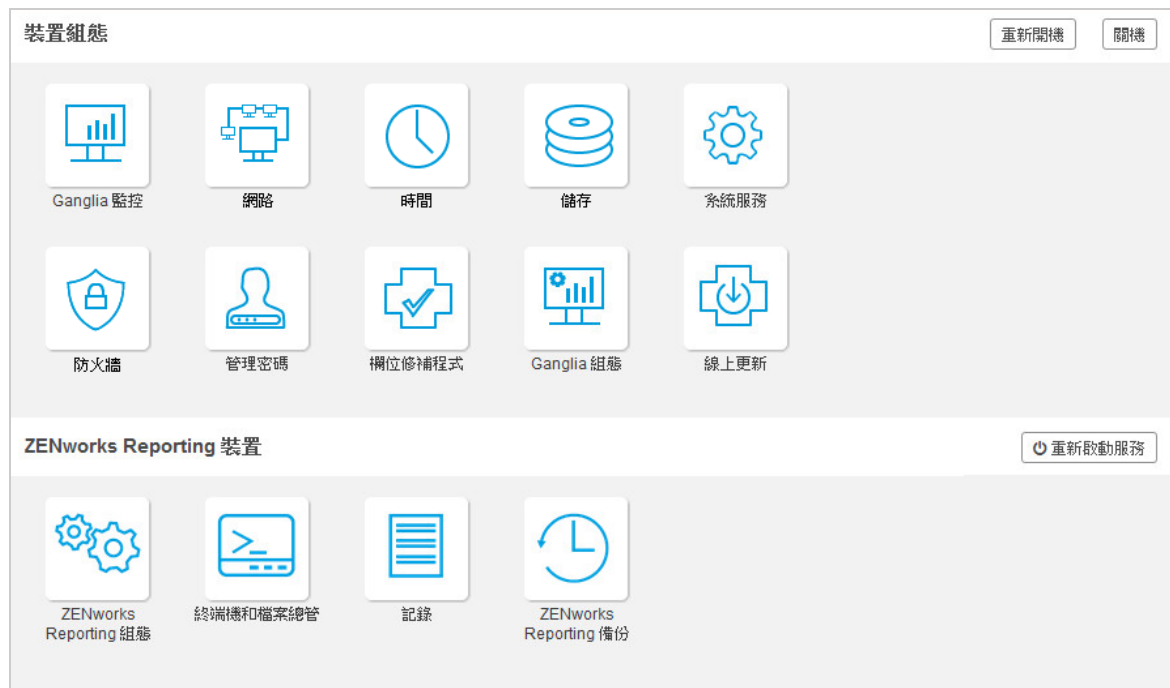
裝置組態

重新開機

關機

Ganglia 監控

網路

時間

儲存

系統服務

防火牆

管理密碼

欄位修補程式

Ganglia 組態

線上更新

ZENworks Reporting 裝置

重新啟動服務

ZENworks Reporting 組態

終端機和檔案總管

記錄

ZENworks Reporting 備份